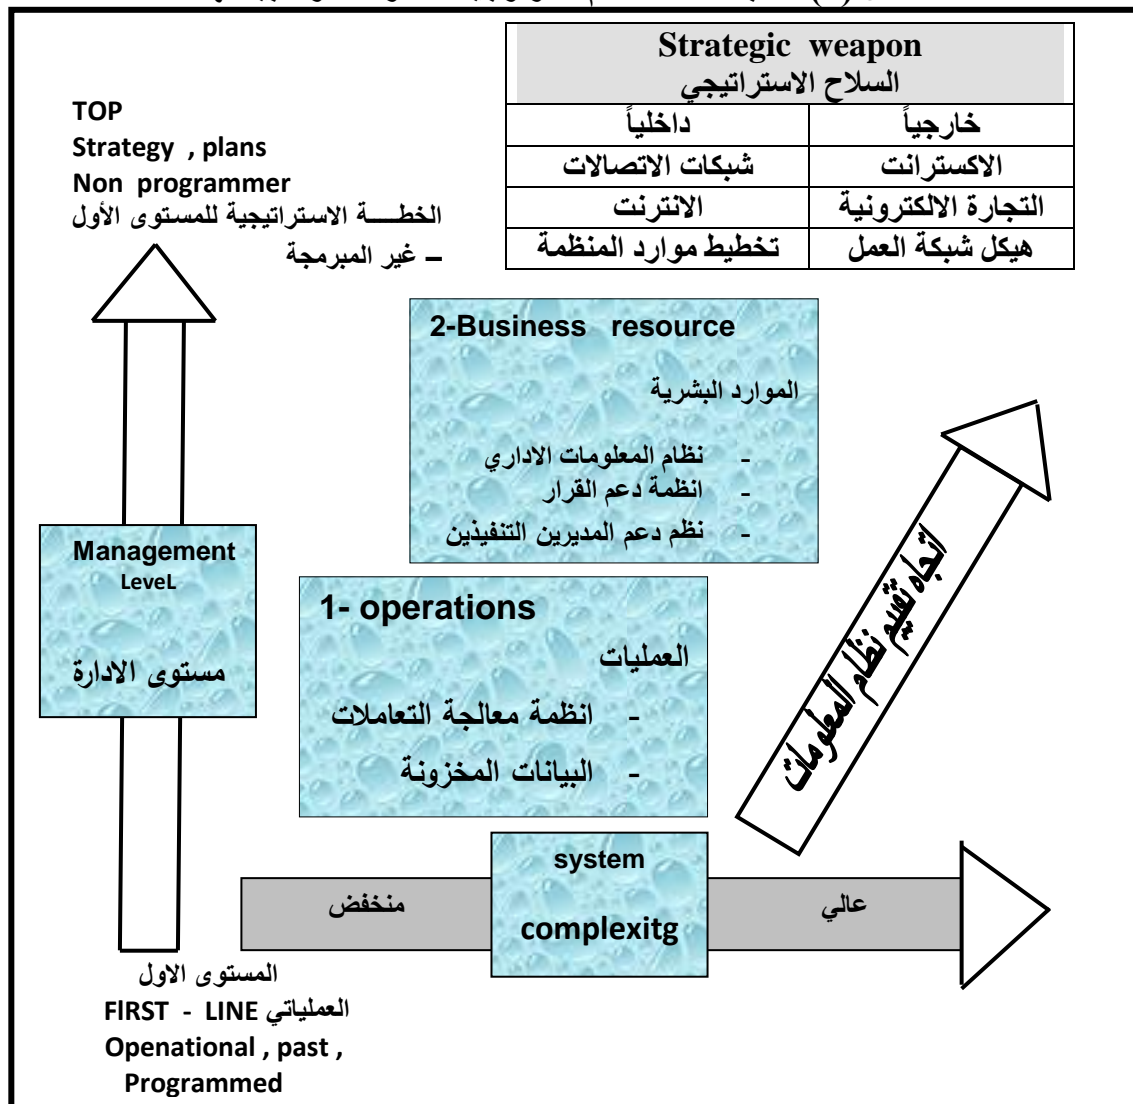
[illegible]

| Strategic weapon السلاح الاستراتيجي | |
|---|---|
| داخلياً | خارجياً |
| شبكات الاتصالات | الاكسترانت |
| الانترنت | التجارة الالكترونية |
| تخطيط موارد المنظمة | هيكل شبكة العمل |

TOP
Strategy , plans
Non programmer
الخطـــة الاستراتيجية للمستوى الأول – غير المبرمجة

2-Business resource
الموارد البشرية
- نظام المعلومات الاداري
- انظمة دعم القرار
- نظم دعم المديرين التنفيذين

Management LeveL
مستوى الادارة

1- operations
العمليات
- انظمة معالجة التعاملات
- البيانات المخزونة

اتجاه تقييم نظام المعلومات

منخفض
system
complexitg
عالي

المستوى الاول
العملياتي FIRST - LINE
Openational , past ,
Programmed